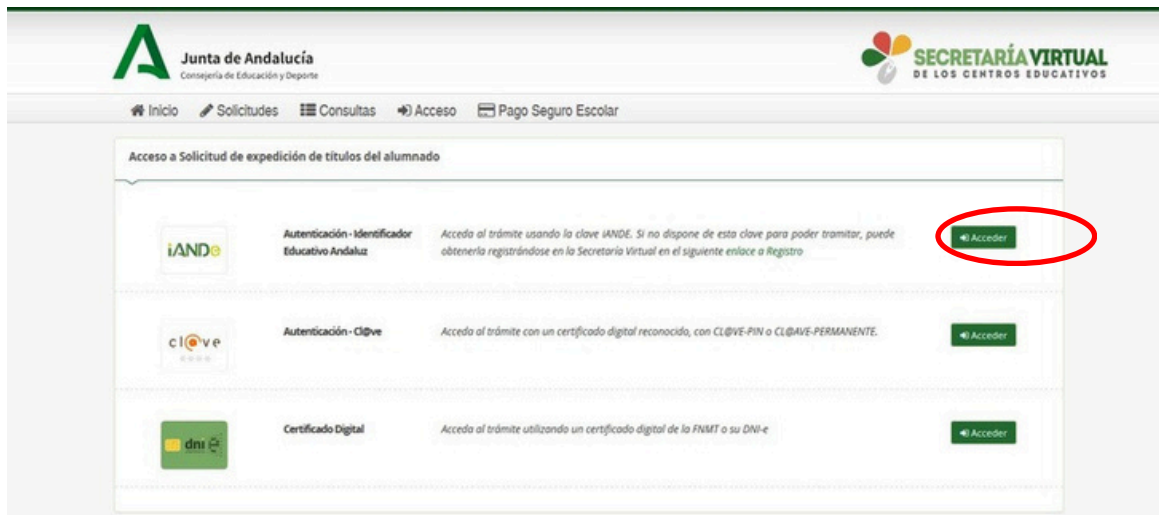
Junta de Andalucía
Consejería de Educación y Deporte

SECRETARÍA VIRTUAL
DE LOS CENTROS EDUCATIVOS

Inicio Solicitudes Consultas Acceso Pago Seguro Escolar

Acceso a Solicitud de expedición de títulos del alumnado

iANDe

Autenticación - Identificador Educativo Andaluz

Acceda al trámite usando la clave iANDE. Si no dispone de esta clave para poder tramitar, puede obtenerla registrándose en la Secretaría Virtual en el siguiente enlace a Registro

Acceder

cl@ve

Autenticación - Cl@ve

Acceda al trámite con un certificado digital reconocido, con CL@VE-PIN o CL@AVE-PERMANENTE.

Acceder

dni e

Certificado Digital

Acceda al trámite utilizando un certificado digital de la FNMT o su DNI-e

Acceder